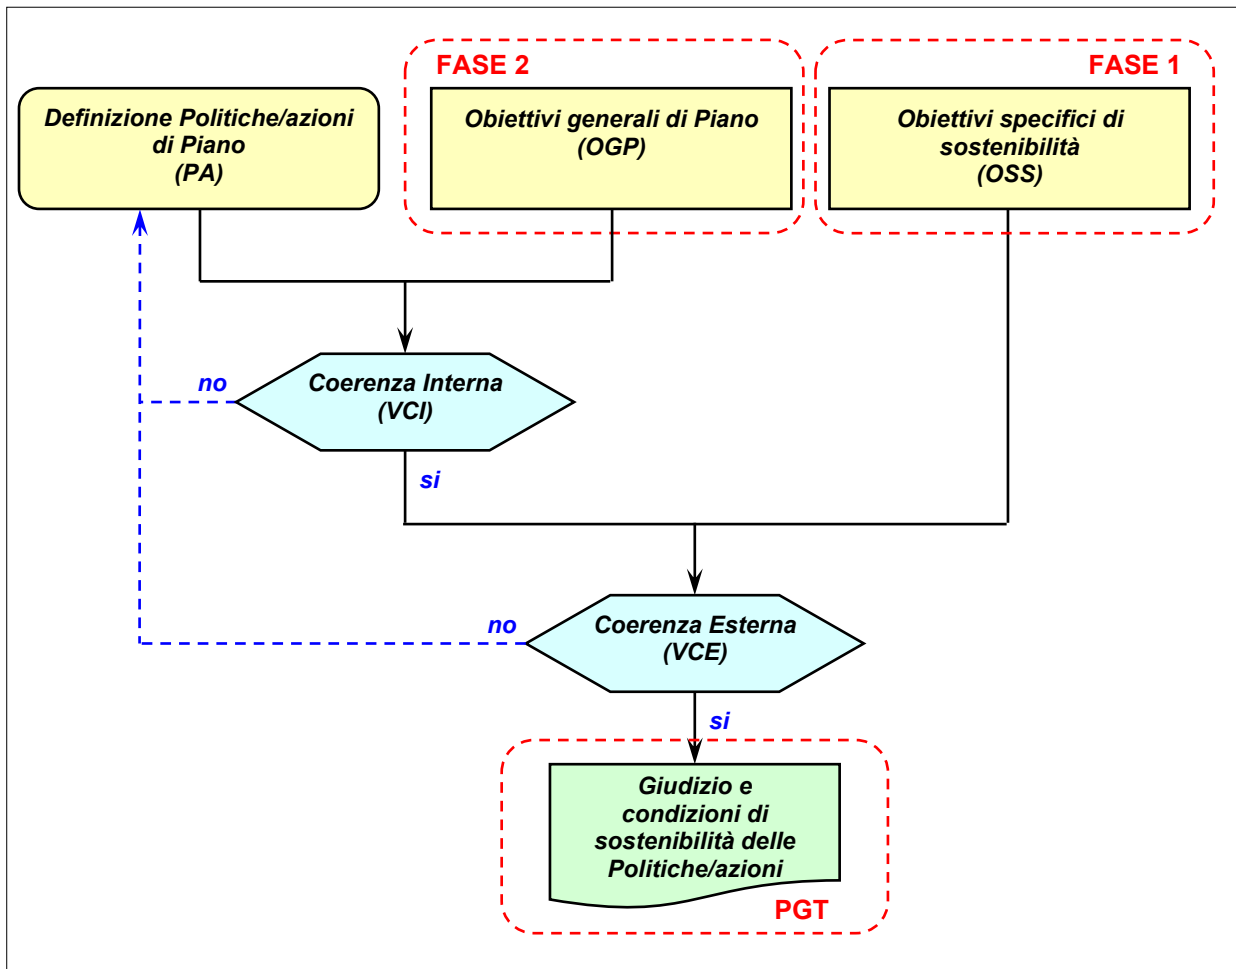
FASE 2

FASE 1

Definizione Politiche/azioni di Piano (PA)

Obiettivi generali di Piano (OGP)

Obiettivi specifici di sostenibilità (OSS)

no

Coerenza Interna (VCI)

si

no

Coerenza Esterna (VCE)

si

Giudizio e condizioni di sostenibilità delle Politiche/azioni

PGT